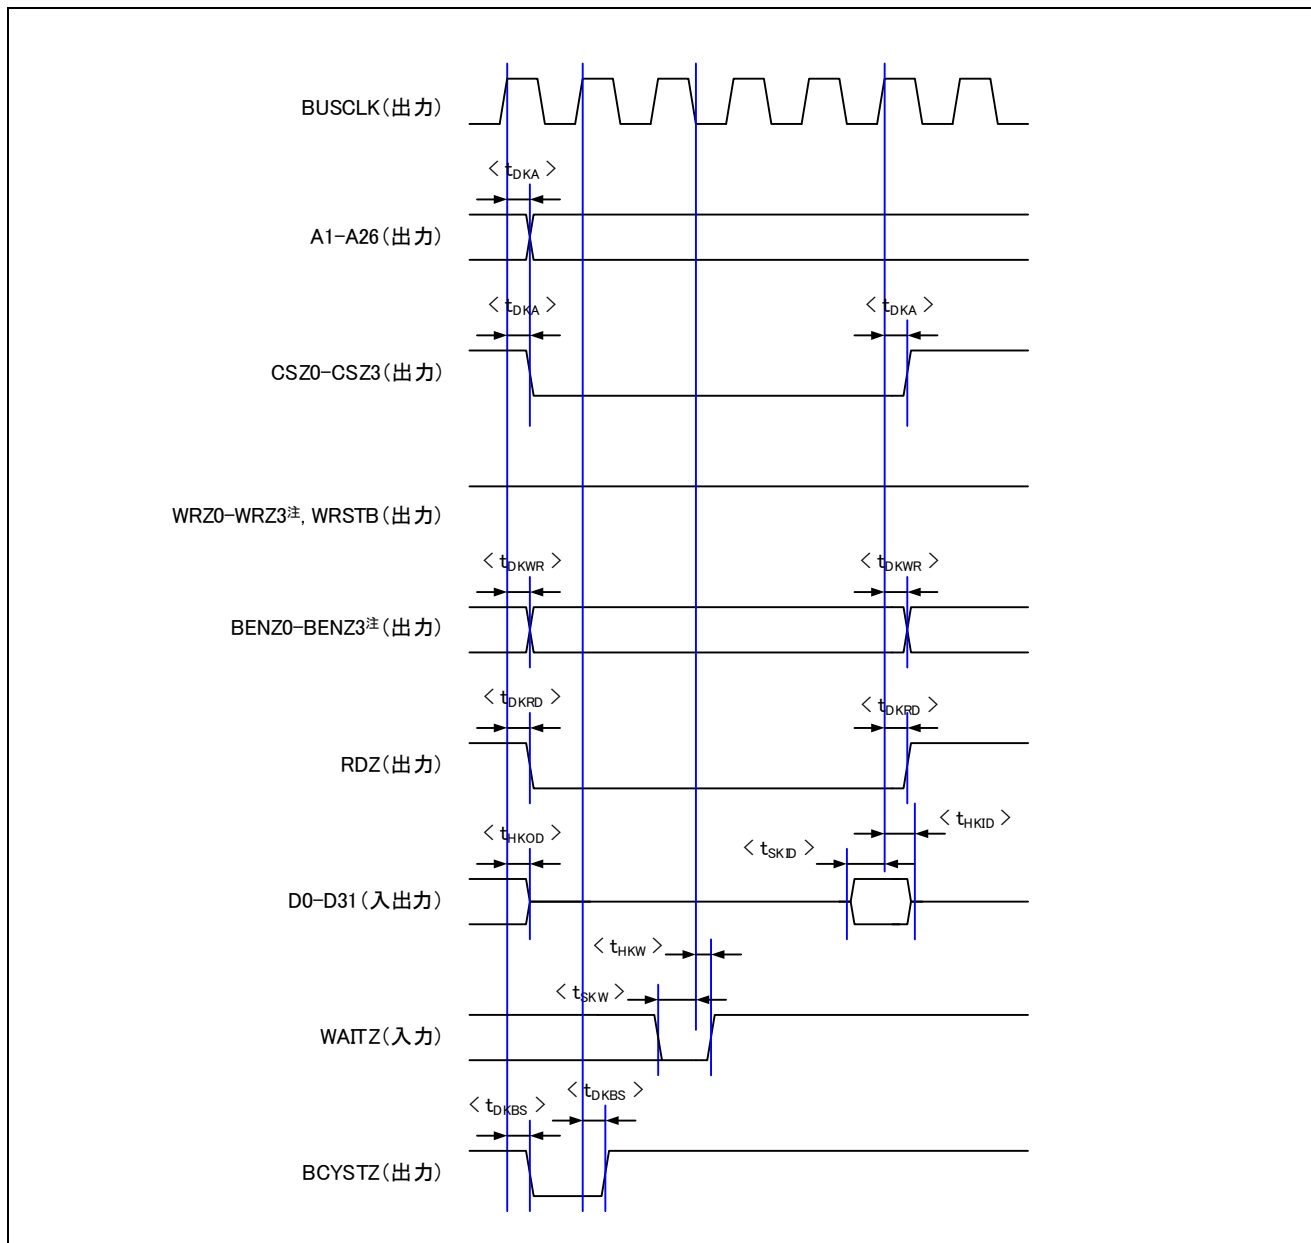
BUSCLK(出力)

< $t_{DKA}$ >

A1-A26(出力)

< $t_{DKA}$ >

< $t_{DKA}$ >

CSZ0-CSZ3(出力)

WRZ0-WRZ3注, WRSTB(出力)

< $t_{DKWR}$ >

< $t_{DKWR}$ >

BENZ0-BENZ3注(出力)

< $t_{DKRD}$ >

< $t_{DKRD}$ >

RDZ(出力)

< $t_{HKOD}$ >

< $t_{HKID}$ >

< $t_{SKID}$ >

D0-D31(入出力)

< $t_{HKW}$ >

< $t_{SKW}$ >

WAITZ(入力)

< $t_{DKBS}$ >

< $t_{DKBS}$ >

BCYSTZ(出力)